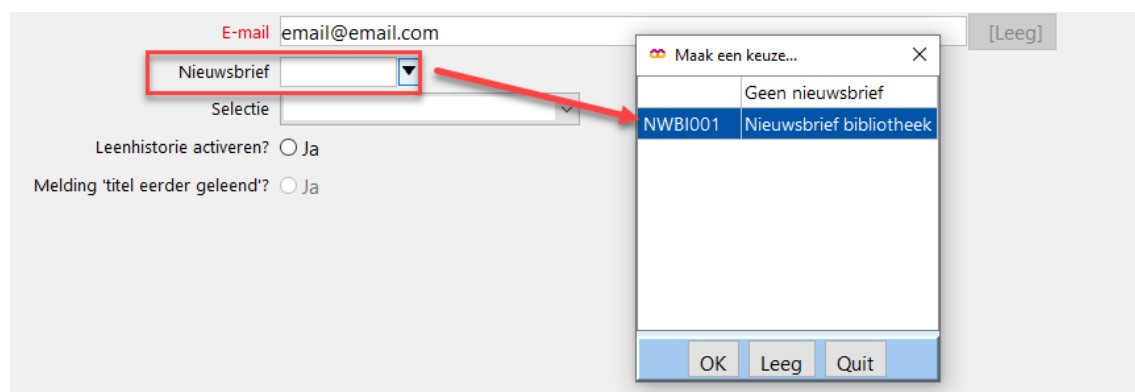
E-mail email@email.com [Leeg]

Nieuwsbrief

Selectie

Leenhistorie activeren? Ja

Melding 'titel eerder geleend'? Ja

Maak een keuze...

| | Geen nieuwsbrief |
|---|---|
| NWBI001 | Nieuwsbrief bibliotheek |

OK Leeg Quit